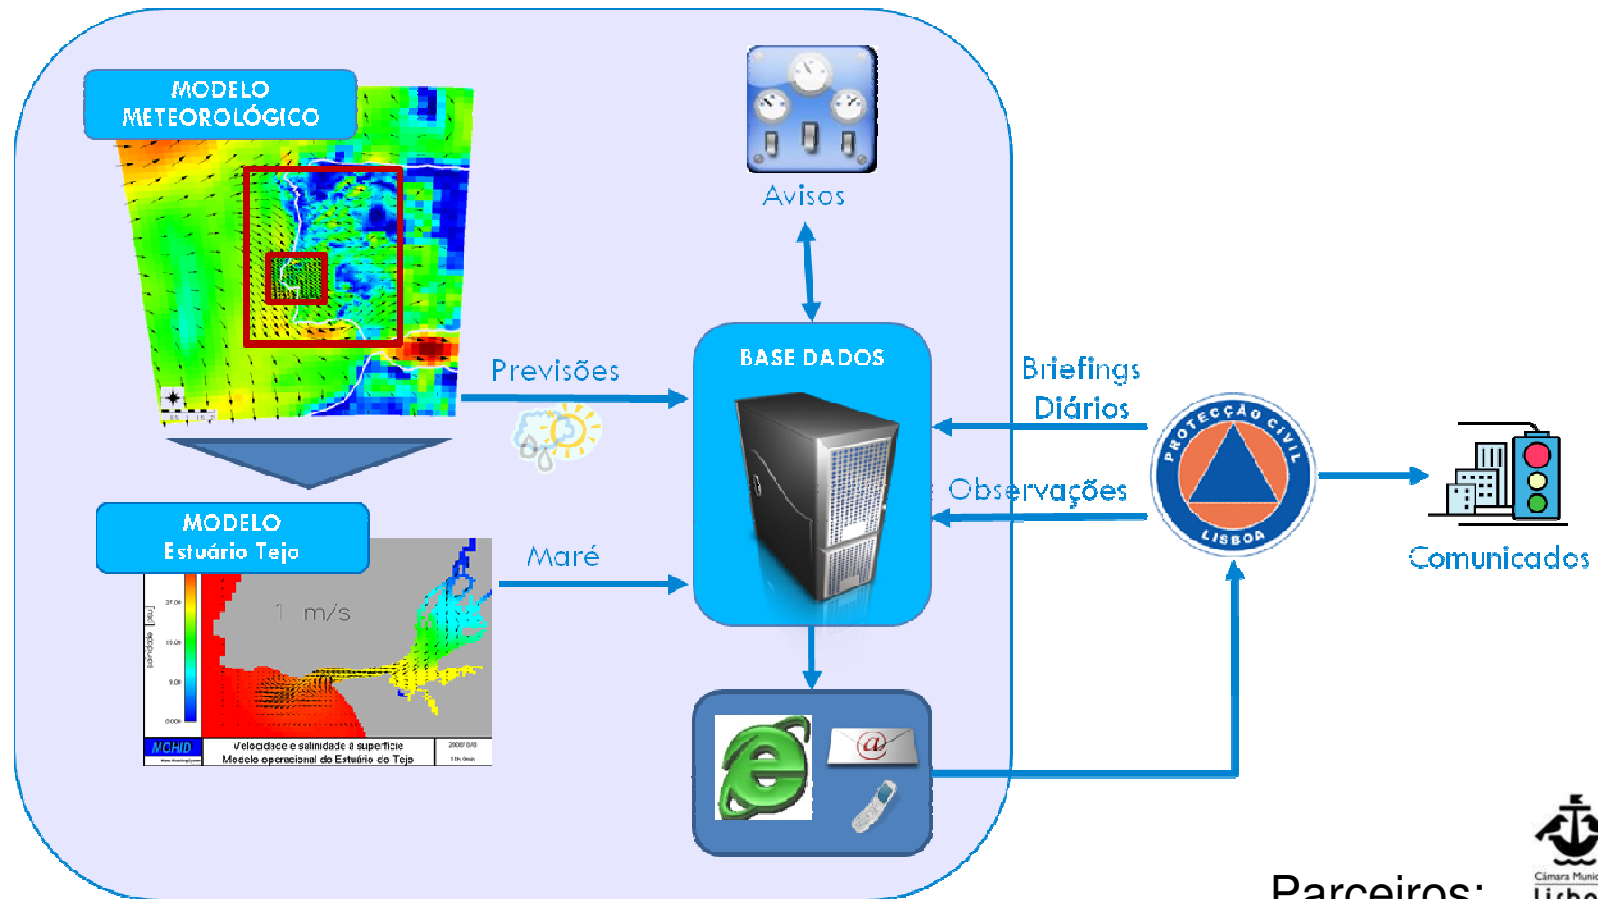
MODELO METEOROLÓGICO

Avisos

BASE DADOS

Previsões

Briefings Diários

Observações

PROTECÇÃO CIVIL LISBOA

Comunicados

MODELO Estuário Tejo

Maré

1 m/s

MOHID

Velocidade e salinidade à superfície
Modelo operacional do Estuário do Tejo

Parceiros:

Câmara Munic
Lisbo